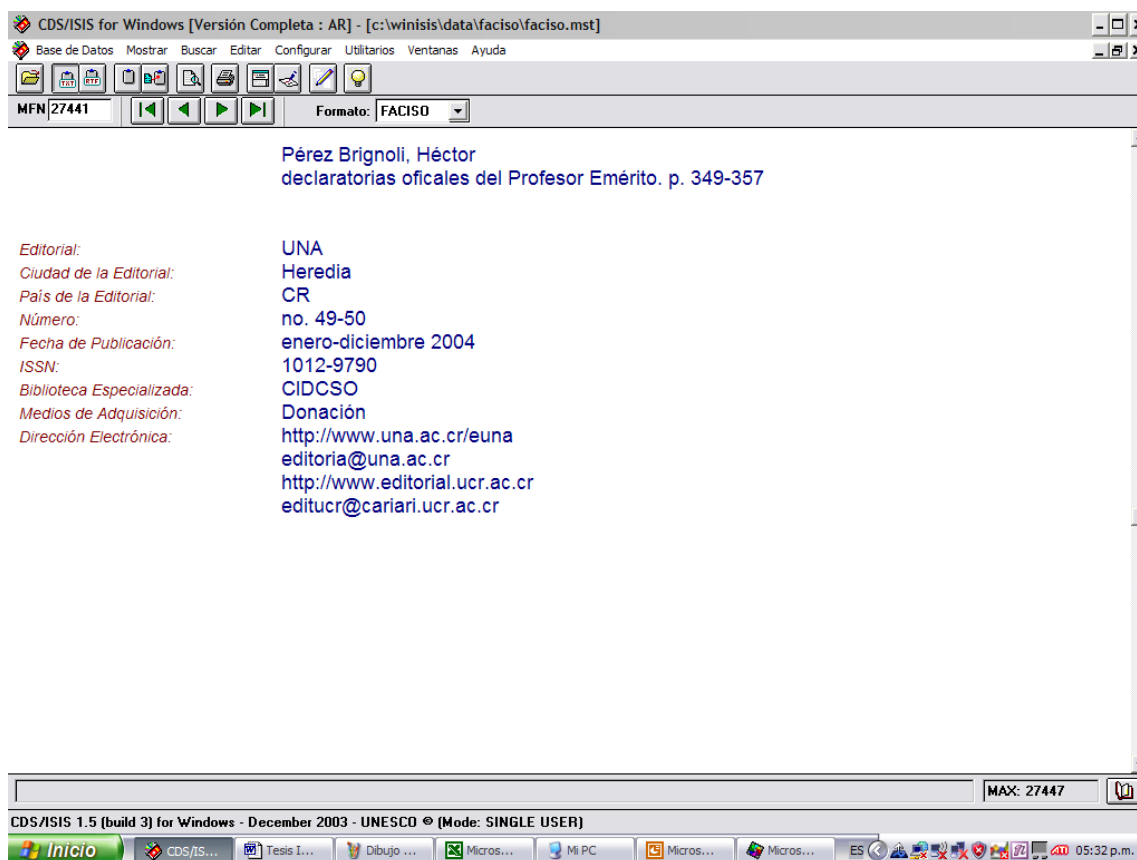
CDS/ISIS for Windows [Versión Completa : AR] - [c:\winisis\data\faciso\faciso.mst]

Base de Datos Mostrar Buscar Editar Configurar Utilitarios Ventanas Ayuda

MFN 27441

Formato: FACISO

Pérez Brignoli, Héctor
declaratorias oficales del Profesor Emérito. p. 349-357

| | |
|---|---|
| Editorial: | UNA |
| Ciudad de la Editorial: | Heredia |
| País de la Editorial: | CR |
| Número: | no. 49-50 |
| Fecha de Publicación: | enero-diciembre 2004 |
| ISSN: | 1012-9790 |
| Biblioteca Especializada: | CIDCSO |
| Medios de Adquisición: | Donación |
| Dirección Electrónica: | http://www.una.ac.cr/euna<br>editoria@una.ac.cr<br>http://www.editorial.ucr.ac.cr<br>editucr@cariari.ucr.ac.cr |

MAX: 27447

CDS/ISIS 1.5 (build 3) for Windows - December 2003 - UNESCO © (Mode: SINGLE USER)

Inicio CDS/IS... Tesis I... Dibujo ... Micros... Mi PC Micros... Micros... ES 05:32 p.m.